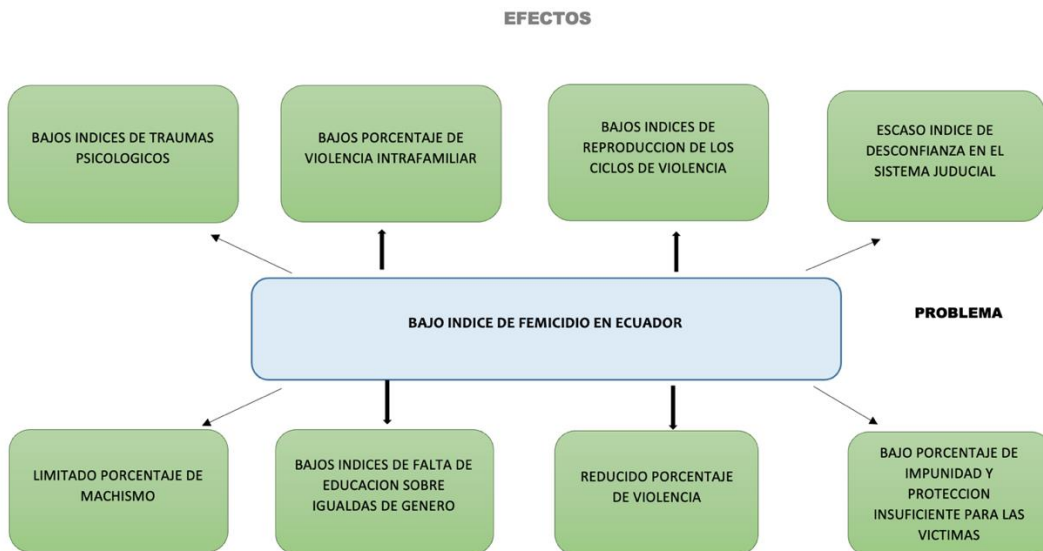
EFECTOS

BAJOS INDICES DE TRAUMAS PSICOLOGICOS

BAJOS PORCENTAJE DE VIOLENCIA INTRAFAMILIAR

BAJOS INDICES DE REPRODUCCION DE LOS CICLOS DE VIOLENCIA

ESCASO INDICE DE DESCONFIANZA EN EL SISTEMA JUDUCIAL

BAJO INDICE DE FEMICIDIO EN ECUADOR

PROBLEMA

LIMITADO PORCENTAJE DE MACHISMO

BAJOS INDICES DE FALTA DE EDUCACION SOBRE IGUALDAS DE GENERO

REDUCIDO PORCENTAJE DE VIOLENCIA

BAJO PORCENTAJE DE IMPUNIDAD Y PROTECCION INSUFICIENTE PARA LAS VICTIMAS